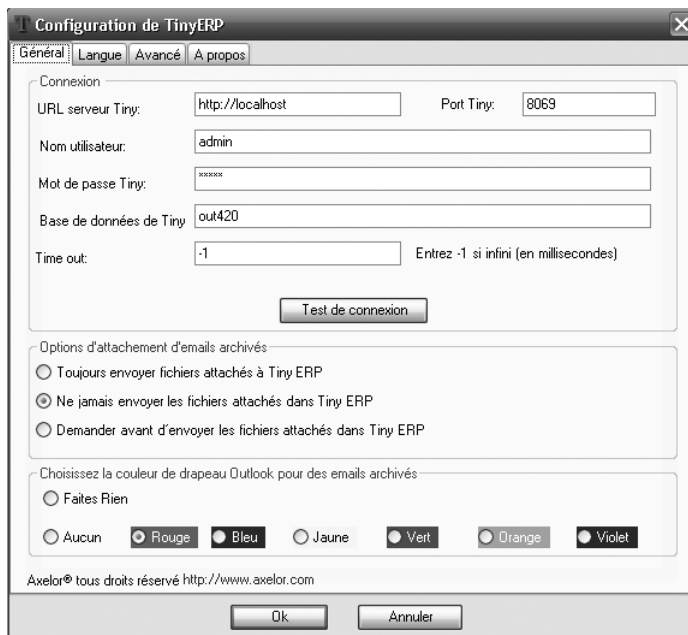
Configuration de TinyERP

Général | Langue | Avancé | A propos

Connexion

URL serveur Tiny: http://localhost

Port Tiny: 8069

Nom utilisateur: admin

Mot de passe Tiny: *****

Base de données de Tiny out420

Time out: -1

Entrez -1 si infini (en millisecondes)

Test de connexion

Options d'attachement d'emails archivés

Toujours envoyer fichiers attachés à Tiny ERP

Ne jamais envoyer les fichiers attachés dans Tiny ERP

Demander avant d'envoyer les fichiers attachés dans Tiny ERP

Choisissez la couleur de drapeau Outlook pour des emails archivés

Faites Rien

Aucun | Rouge | Bleu | Jaune | Vert | Orange | Violet

Axelor® tous droits réservé http://www.axelor.com

Ok | Annuler